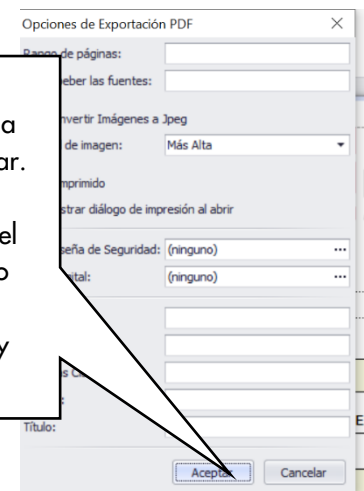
Opciones de Exportación PDF

Rango de páginas:

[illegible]eber las fuentes:

a

ar.

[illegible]nvertir Imágenes a Jpeg

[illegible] de imagen: Más Alta

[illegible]mprimido

el

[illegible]strar diálogo de impresión al abrir

o

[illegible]seña de Seguridad: (ninguno)

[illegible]ital: (ninguno)

y

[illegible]s C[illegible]

Título:

E

Aceptar

Cancelar